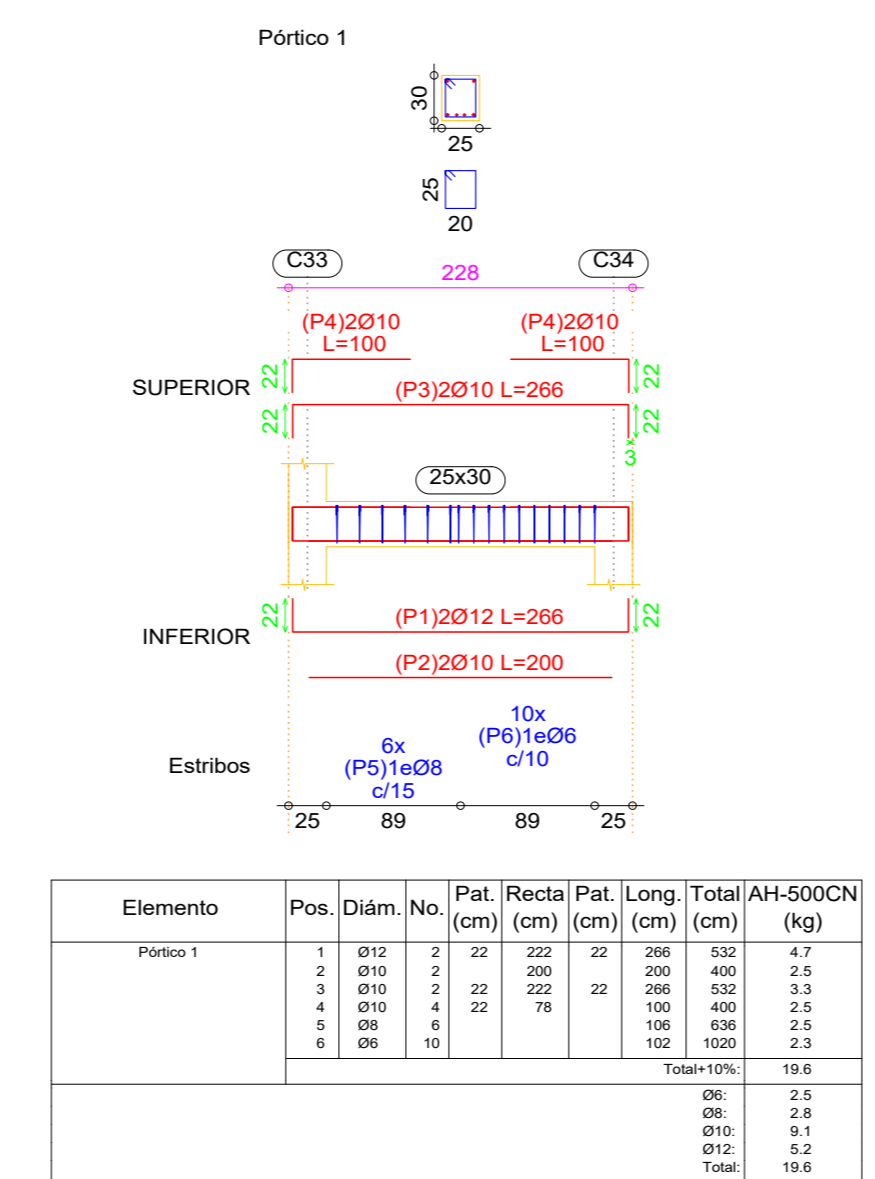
Pórtico 1

30
25

25
20

C33
C34
228

(P4)2Ø10
L=100

(P4)2Ø10
L=100

SUPERIOR
22
22
(P3)2Ø10 L=266
22
22
3

25x30

22
22
INFERIOR
(P1)2Ø12 L=266

(P2)2Ø10 L=200

10x
(P6)1eØ6
c/10

6x
(P5)1eØ8
c/15

Estribos

25 89 89 25

| Elemento | Pos. | Diám. | No. | Pat. (cm) | Recta (cm) | Pat. (cm) | Long. (cm) | Total (cm) | AH-500CN (kg) |
|---|---|---|---|---|---|---|---|---|---|
| Pórtico 1 | 1 | Ø12 | 2 | 22 | 222 | 22 | 266 | 532 | 4.7 |
| | 2 | Ø10 | 2 | | 200 | | 200 | 400 | 2.5 |
| | 3 | Ø10 | 2 | 22 | 222 | 22 | 266 | 532 | 3.3 |
| | 4 | Ø10 | 4 | 22 | 78 | | 100 | 400 | 2.5 |
| | 5 | Ø8 | 6 | | | | 106 | 636 | 2.5 |
| | 6 | Ø6 | 10 | | | | 102 | 1020 | 2.3 |
| | | | | | | | | Total+10%: | 19.6 |
| | | | | | | | | Ø6: | 2.5 |
| | | | | | | | | Ø8: | 2.8 |
| | | | | | | | | Ø10: | 9.1 |
| | | | | | | | | Ø12: | 5.2 |
| | | | | | | | | Total: | 19.6 |